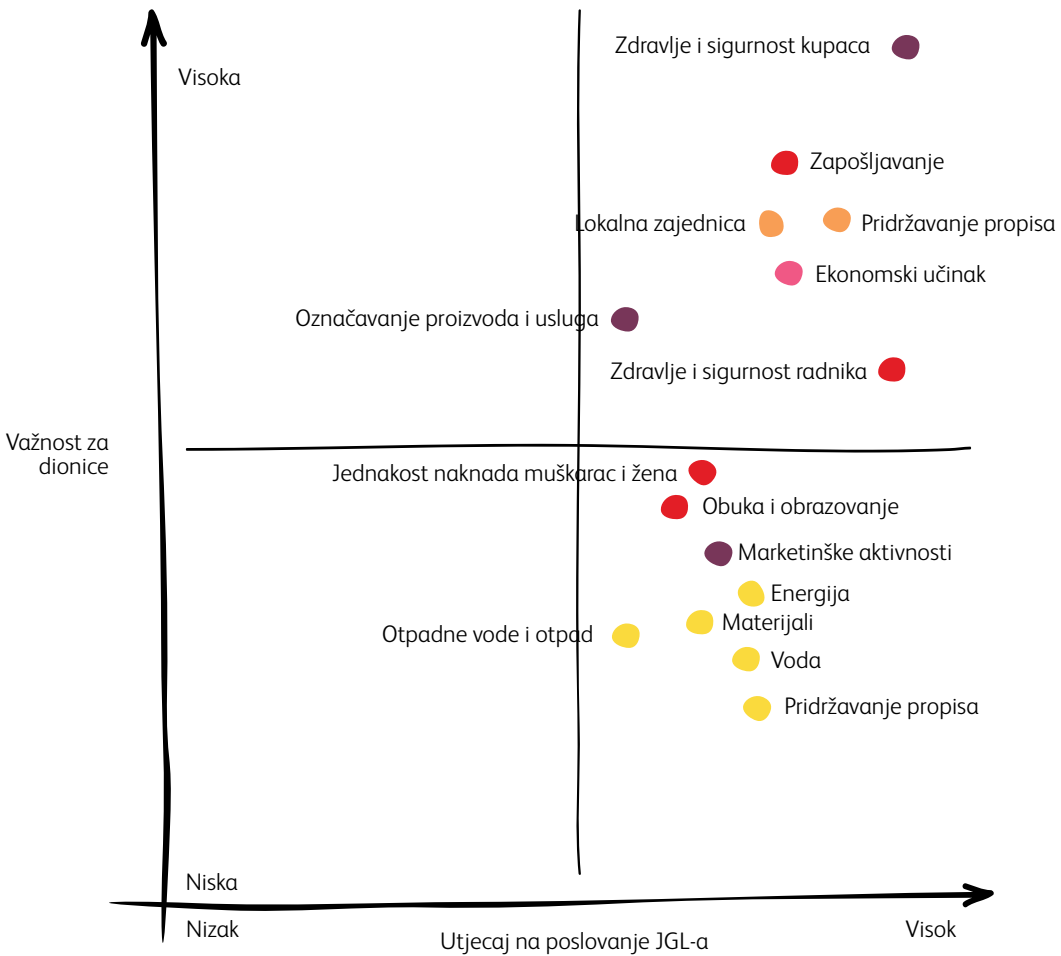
Visoka

Zdravlje i sigurnost kupaca

Zapošljavanje

Lokalna zajednica

Pridržavanje propisa

Ekonomski učinak

Označavanje proizvoda i usluga

Zdravlje i sigurnost radnika

Važnost za dionice

Jednakost naknada muškarac i žena

Obuka i obrazovanje

Marketinške aktivnosti

Energija

Materijali

Otpadne vode i otpad

Voda

Pridržavanje propisa

Niska

Nizak

Utjecaj na poslovanje JGL-a

Visok